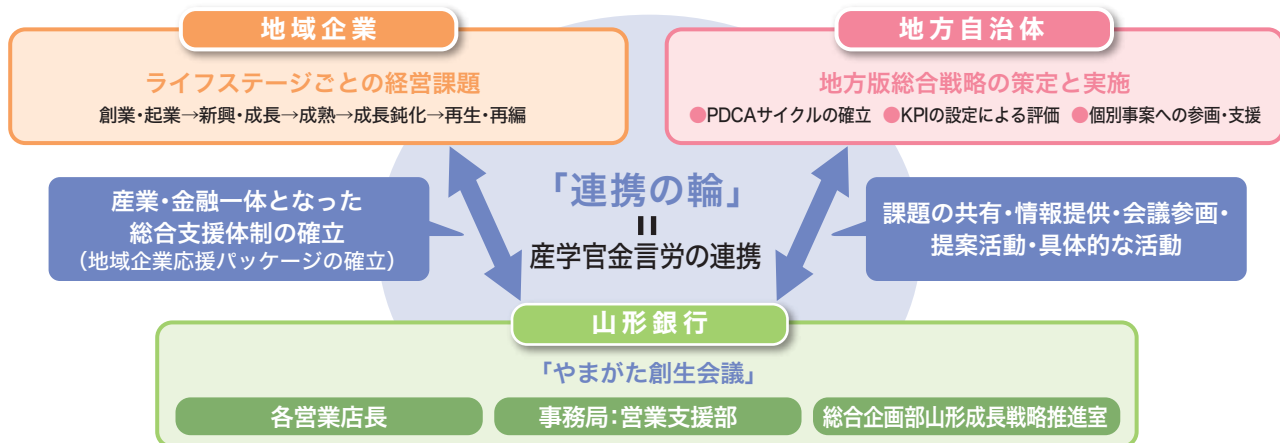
地域企業

ライフステージごとの経営課題

創業・起業→新興・成長→成熟→成長鈍化→再生・再編

地方自治体

地方版総合戦略の策定と実施

●PDCAサイクルの確立 ●KPIの設定による評価 ●個別事案への参画・支援

産業・金融一体となった総合支援体制の確立

（地域企業応援パッケージの確立）

「連携の輪」

＝

産学官金言労の連携

課題の共有・情報提供・会議参画・提案活動・具体的な活動

山形銀行

「やまがた創生会議」

各営業店長

事務局：営業支援部

総合企画部山形成長戦略推進室